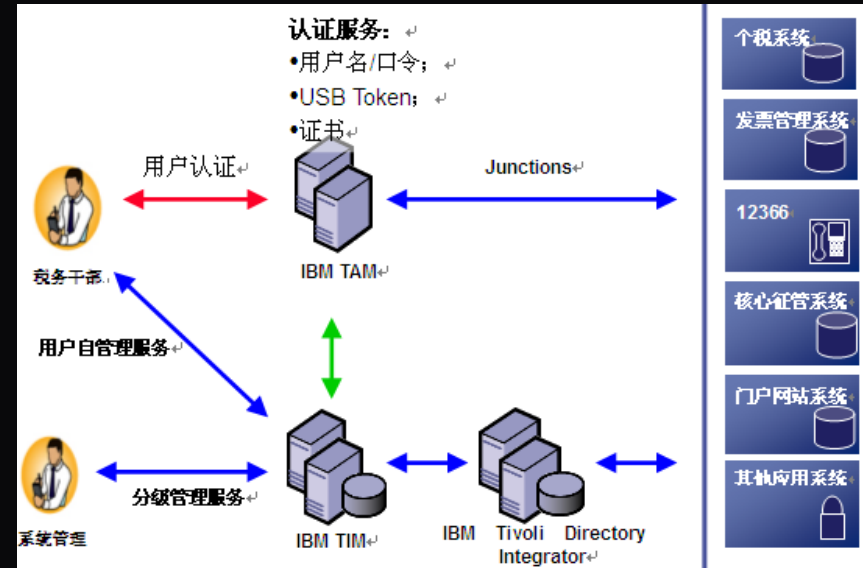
认证服务：
•用户名/口令；
•USB Token；
•证书

用户认证

Junctions

税务干部

IBM TAM

用户自管理服务

系统管理

分级管理服务

IBM TIM

IBM Tivoli Directory Integrator

个税系统

发票管理系统

12366

核心征管系统

门户网站系统

其他应用系统